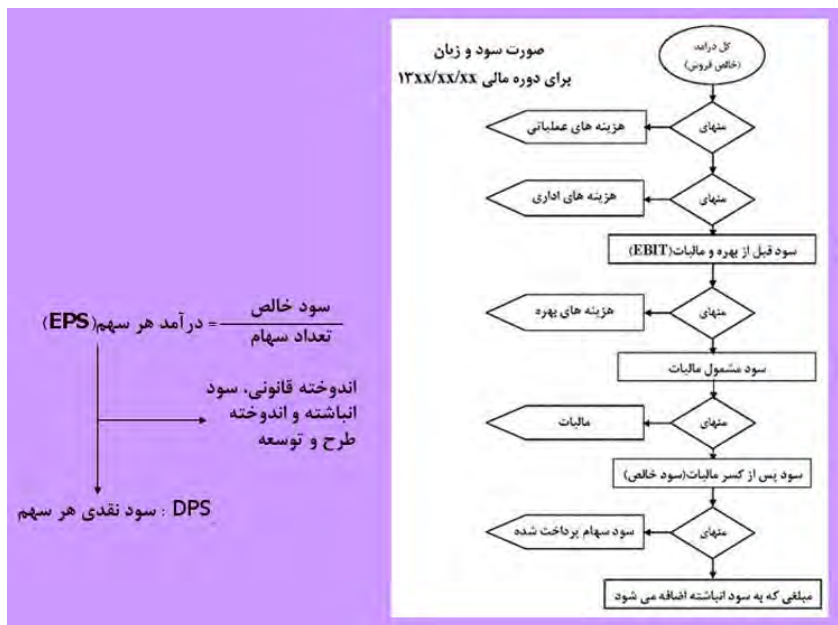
صورت سود و زیان
برای دوره مالی ۱۳xx/xx/xx

کل درآمد
(خالص فروش)

منهای
هزینه های عملیاتی

منهای
هزینه های اداری

سود قبل از بهره و مالیات(EBIT)

منهای
هزینه های بهره

سود مشمول مالیات

منهای
مالیات

سود پس از کسر مالیات(سود خالص)

منهای
سود سهام پرداخت شده

مبلغی که به سود انباشته اضافه می شود

درآمد هر سهم(EPS) = $\frac{\text{سود خالص}}{\text{تعداد سهام}}$

اندوخته قانونی، سود انباشته و اندوخته طرح و توسعه

DPS : سود نقدی هر سهم